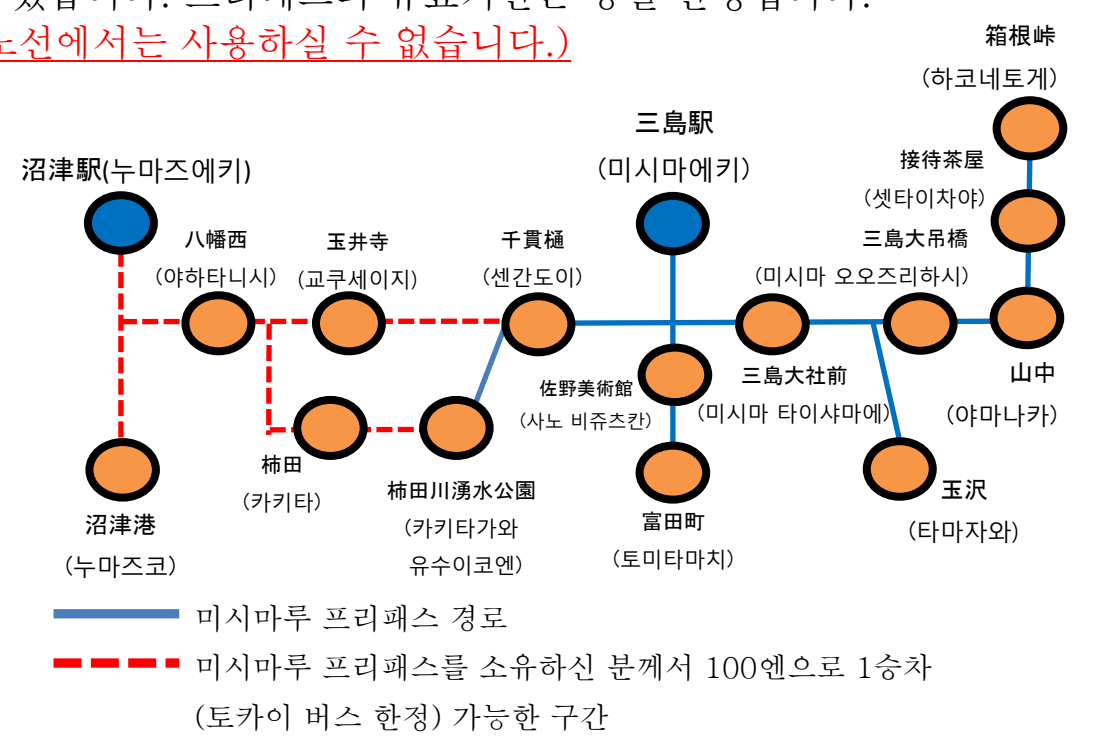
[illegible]선에서는 사용하실 수 없습니다.)

箱根峠
(하코네토게)

三島駅
(미시마에키)

接待茶屋
(셋타이차야)

沼津駅(누마즈에키)

八幡西
(야하타니시)

玉井寺
(교쿠세이지)

千貫樋
(센간도이)

三島大吊橋
(미시마 오오즈리하시)

山中
(야마나카)

佐野美術館
(사노 비쥬츠칸)

三島大社前
(미시마 타이샤마에)

柿田
(카키타)

柿田川湧水公園
(카키타가와 유수이코엔)

富田町
(토미타마치)

玉沢
(타마자와)

沼津港
(누마즈코)

미시마루 프리패스 경로

미시마루 프리패스를 소유하신 분께서 100엔으로 1승차 (토카이 버스 한정) 가능한 구간